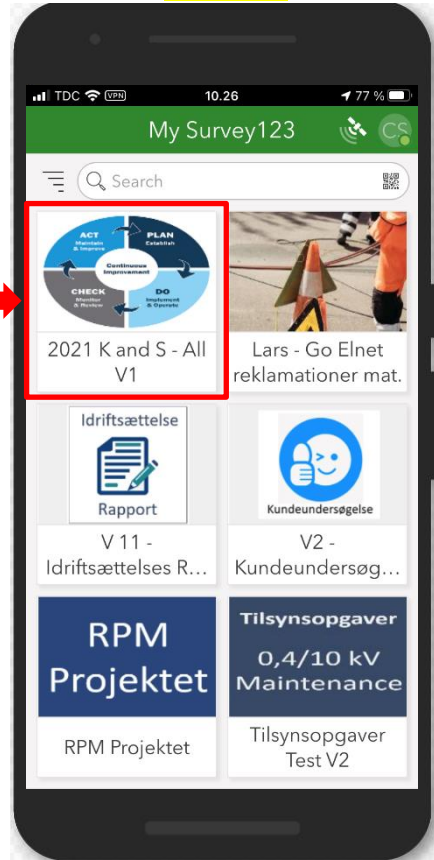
TDC VPN 10.26 77 %

My Survey123 CS

Search

ACT Maintain & Improve
PLAN Establish
Continuous Improvement
CHECK Monitor & Review
DO Implement & Operate

2021 K and S - All V1

Lars - Go Elnet reklamationer mat.

Idriftsættelse
Rapport

V 11 - Idriftsættelses R...

Kundeundersøgelse

V2 - Kundeundersøg...

RPM Projektet

RPM Projektet

Tilsynsopgaver
0,4/10 kV Maintenance

Tilsynsopgaver Test V2